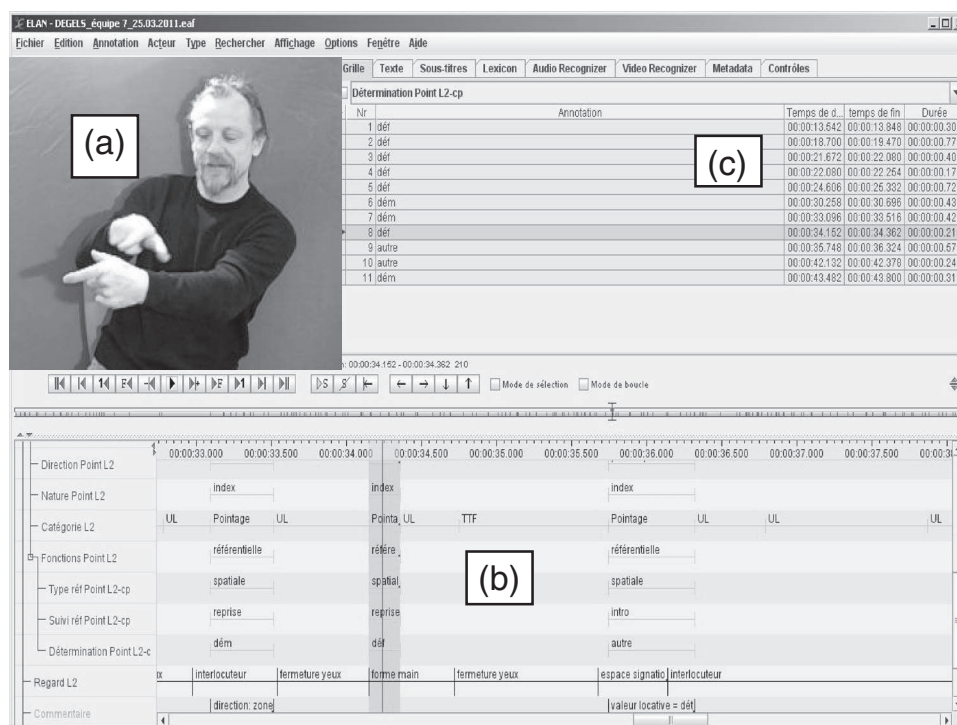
ELAN - DEGELS_équipe 7_25.03.2011.eaf

Fichier Edition Annotation Acteur Type Rechercher Affichage Options Fenêtre Aide

(a)

Grille | Texte | Sous-titres | Lexicon | Audio Recognizer | Video Recognizer | Metadata | Contrôles

Détermination Point L2-cp

| Nr | Annotation | Temps de d... | temps de fin | Durée |
|---|---|---|---|---|
| 1 | déf | 00:00:13.542 | 00:00:13.848 | 00:00:00.30 |
| 2 | déf | 00:00:18.700 | 00:00:19.470 | 00:00:00.77 |
| 3 | déf | 00:00:21.672 | 00:00:22.080 | 00:00:00.40 |
| 4 | déf | 00:00:22.080 | 00:00:22.254 | 00:00:00.17 |
| 5 | déf | 00:00:24.606 | 00:00:25.332 | 00:00:00.72 |
| 6 | dém | 00:00:30.258 | 00:00:30.696 | 00:00:00.43 |
| 7 | dém | 00:00:33.096 | 00:00:33.516 | 00:00:00.42 |
| 8 | déf | 00:00:34.152 | 00:00:34.362 | 00:00:00.21 |
| 9 | autre | 00:00:35.748 | 00:00:36.324 | 00:00:00.57 |
| 10 | autre | 00:00:42.132 | 00:00:42.378 | 00:00:00.24 |
| 11 | dém | 00:00:43.482 | 00:00:43.800 | 00:00:00.31 |

(c)

: 00:00:34.152 - 00:00:34.362 210

Mode de sélection   Mode de boucle

00:00:33.000 00:00:33.500 00:00:34.000 00:00:34.500 00:00:35.000 00:00:35.500 00:00:36.000 00:00:36.500 00:00:37.000 00:00:37.500 00:00:3

Direction Point L2

Nature Point L2: index | index | index

Catégorie L2: UL | Pointage | UL | Pointa | UL | TTF | Pointage | UL | UL | UL

Fonctions Point L2: référentielle | référe | référentielle

Type réf Point L2-cp: spatiale | spatial | spatiale

Suivi réf Point L2-cp: reprise | reprise | intro

Détermination Point L2-c: dém | déf | autre

(b)

Regard L2: ix | interlocuteur | fermeture yeux | forme main | fermeture yeux | espace signatio | interlocuteur

Commentaire: direction: zone | valeur locative = dét